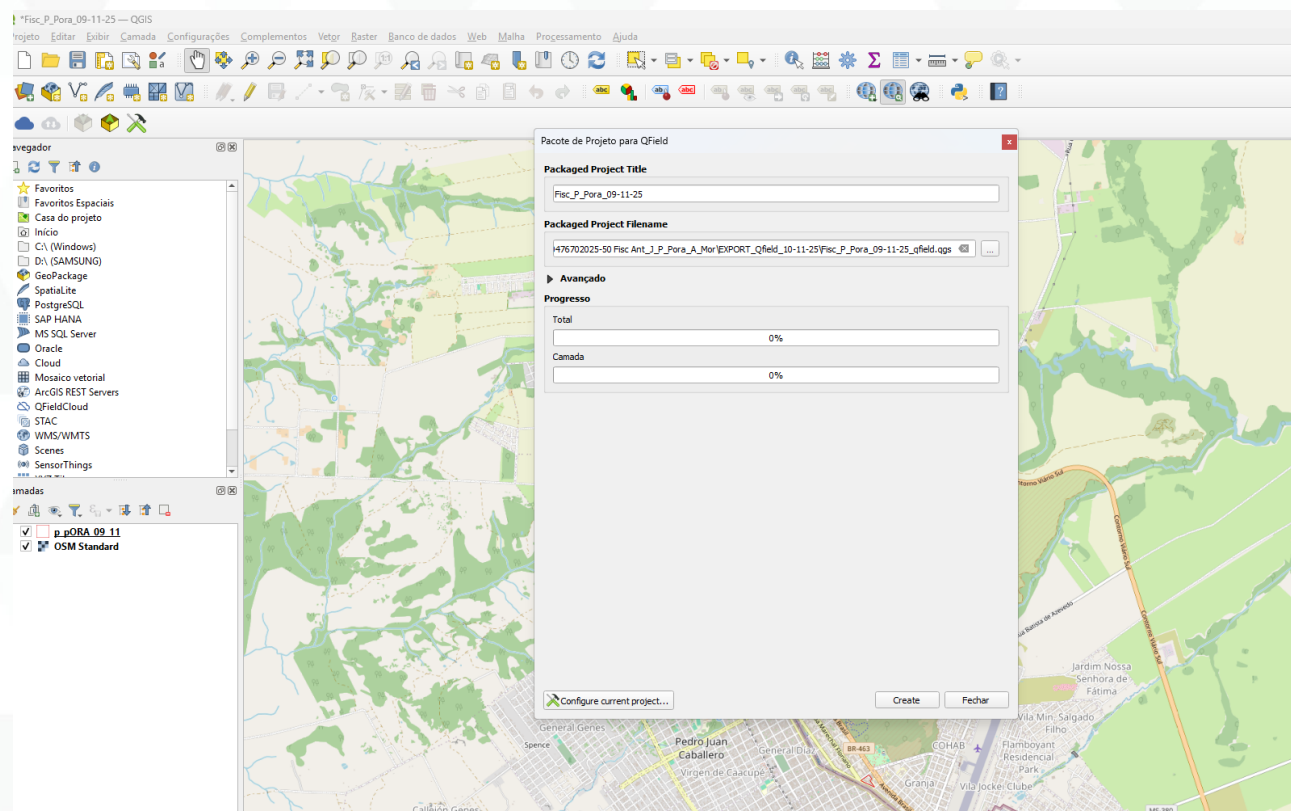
*Fisc_P_Pora_09-11-25 — QGIS

Projeto Editar Exibir Camada Configurações Complementos Vetor Raster Banco de dados Web Malha Processamento Ajuda

Navegador

Favoritos
Favoritos Espaciais
Casa do projeto
Início
C:\ (Windows)
D:\ (SAMSUNG)
GeoPackage
SpatiaLite
PostgreSQL
SAP HANA
MS SQL Server
Oracle
Cloud
Mosaico vetorial
ArcGIS REST Servers
QFieldCloud
STAC
WMS/WMTS
Scenes
SensorThings

Camadas

p_pORA_09_11
OSM Standard

Pacote de Projeto para QField

Packaged Project Title

Fisc_P_Pora_09-11-25

Packaged Project Filename

476702025-50 Fisc Ant_J_P_Pora_A_Mor\EXPORT_Qfield_10-11-25\Fisc_P_Pora_09-11-25_qfield.qgs

...

Avançado

Progresso

Total

0%

Camada

0%

Configure current project...

Create

Fechar

Contorno Viário Sul

Rua Barros de Azevedo

Jardim Nossa Senhora de Fátima

Vila Min. Salgado Filho

Flamboyant Residencial Park

COHAB

Granja

Vila Jockei Clube

General Genes

Spence

Pedro Juan Caballero

General Díaz

Virgen de Caacupé

BR-463

Callejón Genes

MS-380